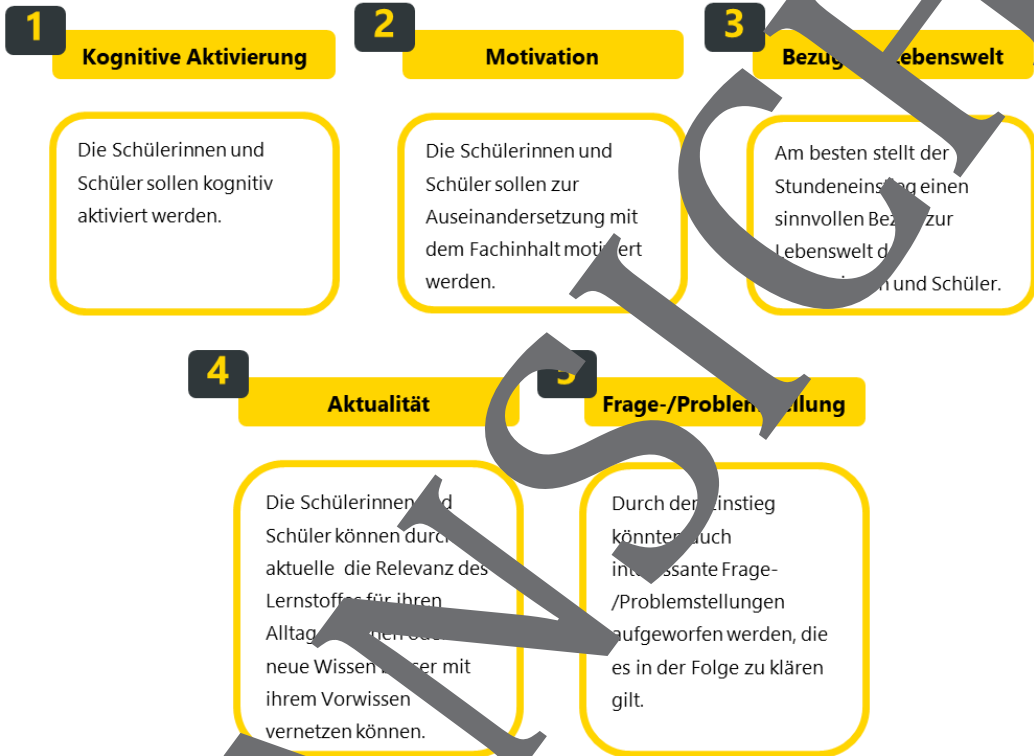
1

Kognitive Aktivierung

Die Schülerinnen und Schüler sollen kognitiv aktiviert werden.

2

Motivation

Die Schülerinnen und Schüler sollen zur Auseinandersetzung mit dem Fachinhalt moti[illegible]ert werden.

3

Bezug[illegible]ebenswelt

Am besten stellt der Stundeneins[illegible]eg einen sinnvollen Bez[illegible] zur Lebenswelt d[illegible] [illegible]n und Schüler.

4

Aktualität

Die Schülerinnen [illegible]d Schüler können durc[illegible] aktuelle die Relevanz des Lernstoff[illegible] für ihren Allta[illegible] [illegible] neue Wissen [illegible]ser mit ihrem Vorwissen vernetzen können.

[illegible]

Frage-/Problem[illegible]llung

Durch de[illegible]instieg könnte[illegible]uch int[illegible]ssante Frage-/Problemstellungen aufgeworfen werden, die es in der Folge zu klären gilt.

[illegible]NSICHT